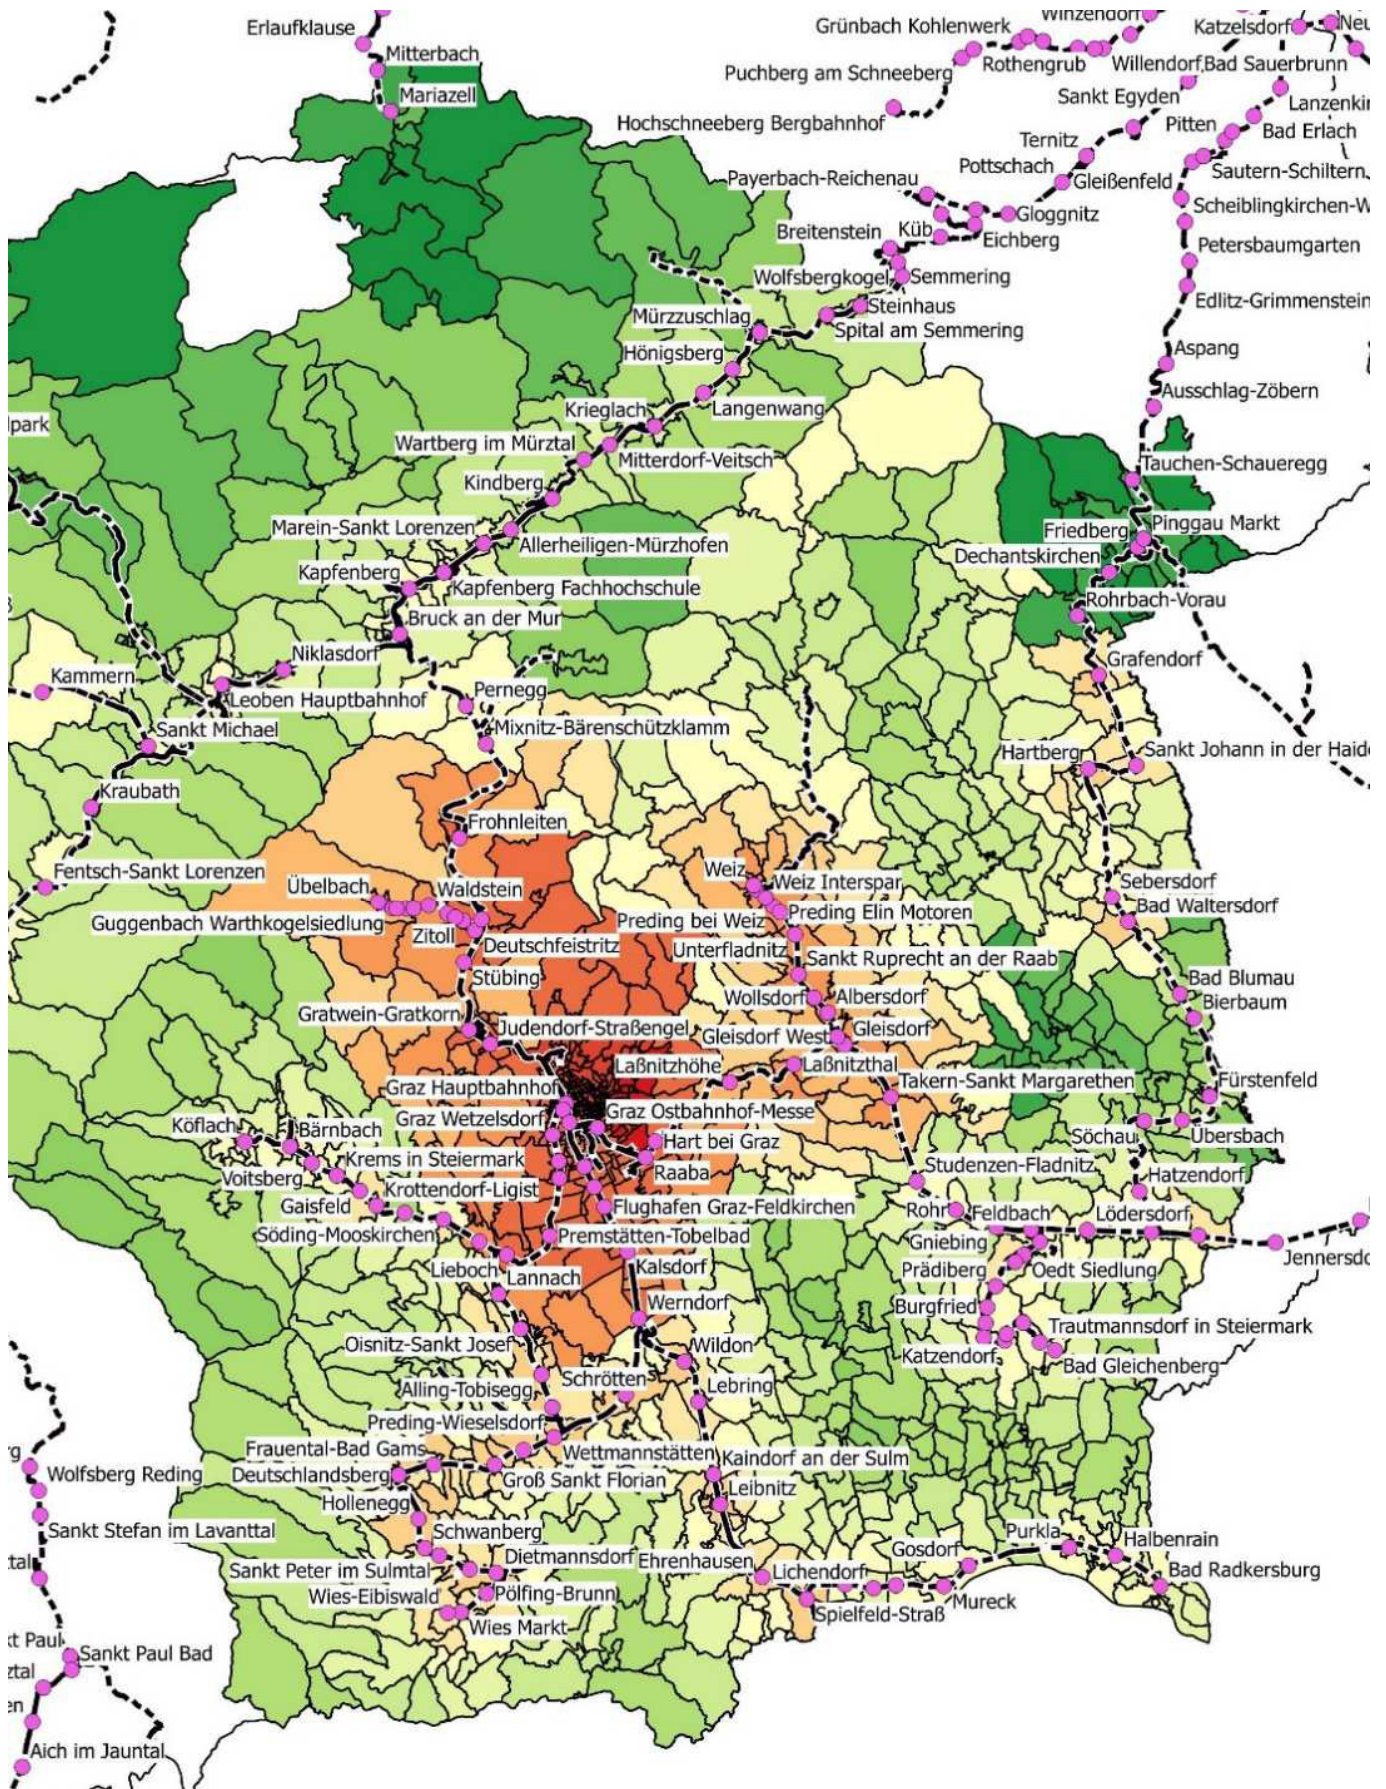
Erlaufklause
Mitterbach
Mariazell
Grünbach Kohlenwerk
Winzendorf
Katzelsdorf
Neu
Puchberg am Schneeberg
Rothengrub
Willendorf
Bad Sauerbrunn
Sankt Egyden
Lanzenki
Hochschneeberg Bergbahnhof
Ternitz
Pitten
Bad Erlach
Pottschach
Sautern-Schiltern
Payerbach-Reichenau
Gleißenfeld
Scheiblingkirchen-W
Gloggnitz
Breitenstein
Küb
Eichberg
Petersbaumgarten
Wolfsbergkogel
Semmering
Steinhaus
Edlitz-Grimmenstein
Mürzzuschlag
Spital am Semmering
Hönigsberg
Aspang
Ausschlag-Zöbern
Krieglach
Langenwang
lpark
Wartberg im Mürztal
Mitterdorf-Veitsch
Tauchen-Schaueregg
Kindberg
Friedberg
Pinggau Markt
Marein-Sankt Lorenzen
Allerheiligen-Mürzhofen
Dechantskirchen
Kapfenberg
Kapfenberg Fachhochschule
Rohrbach-Vorau
Bruck an der Mur
Niklasdorf
Grafendorf
Kammern
Pernegg
Leoben Hauptbahnhof
Sankt Michael
Mixnitz-Bärenschützklamm
Hartberg
Sankt Johann in der Haide
Kraubath
Frohnleiten
Fentsch-Sankt Lorenzen
Weiz
Weiz Interspar
Sebersdorf
Übelbach
Waldstein
Bad Waltersdorf
Guggenbach Warthkogelsiedlung
Preding bei Weiz
Preding Elin Motoren
Zitoll
Deutschfeistritz
Unterfladnitz
Sankt Ruprecht an der Raab
Stübing
Bad Blumau
Wollsdorf
Albersdorf
Bierbaum
Gratwein-Gratkorn
Judendorf-Straßengel
Gleisdorf West
Gleisdorf
Laßnitzhöhe
Laßnitzthal
Fürstenfeld
Graz Hauptbahnhof
Takern-Sankt Margarethen
Graz Wetzelsdorf
Graz Ostbahnhof-Messe
Köflach
Bärnbach
Hart bei Graz
Söchau
Übersbach
Krems in Steiermark
Voitsberg
Raaba
Studenzen-Fladnitz
Hatzendorf
Krottendorf-Ligist
Gaisfeld
Flughafen Graz-Feldkirchen
Rohr
Feldbach
Lödersdorf
Söding-Mooskirchen
Premstätten-Tobelbad
Gniebing
Jennersdo
Lieboch
Lannach
Kalsdorf
Prädiberg
Oedt Siedlung
Werndorf
Burgfried
Trautmannsdorf in Steiermark
Oisnitz-Sankt Josef
Wildon
Katzendorf
Bad Gleichenberg
Schrötten
Lebring
Alling-Tobisegg
Preding-Wieselsdorf
Frauental-Bad Gams
Wettmannstätten
Kaindorf an der Sulm
Wolfsberg Reding
Deutschlandsberg
Groß Sankt Florian
Leibnitz
Hollenegg
Sankt Stefan im Lavanttal
Schwanberg
Purkla
Halbenrain
Gosdorf
Dietmannsdorf
Ehrenhausen
Bad Radkersburg
Sankt Peter im Sulmtal
Lichendorf
Wies-Eibiswald
Pölfing-Brunn
Mureck
Spielfeld-Straß
Wies Markt
Sankt Paul Bad
Aich im Jauntal